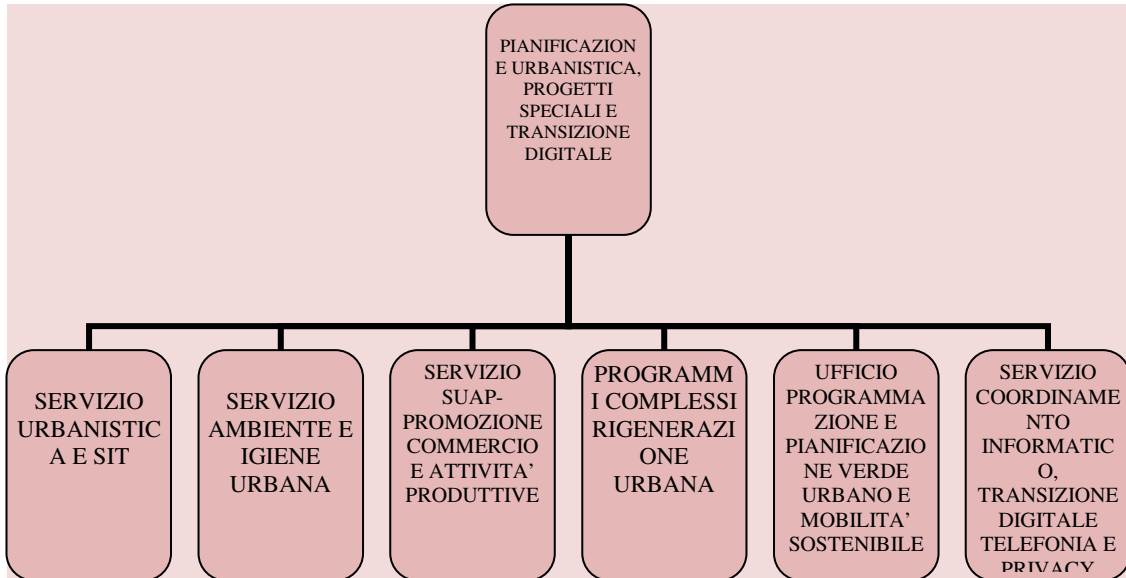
PIANIFICAZIONE URBANISTICA, PROGETTI SPECIALI E TRANSIZIONE DIGITALE

SERVIZIO URBANISTICA E SIT

SERVIZIO AMBIENTE E IGIENE URBANA

SERVIZIO SUAP-PROMOZIONE COMMERCIO E ATTIVITA' PRODUTTIVE

PROGRAMMI COMPLESSI RIGENERAZIONE URBANA

UFFICIO PROGRAMMAZIONE E PIANIFICAZIONE VERDE URBANO E MOBILITA' SOSTENIBILE

SERVIZIO COORDINAMENTO INFORMATICO, TRANSIZIONE DIGITALE TELEFONIA E PRIVACY